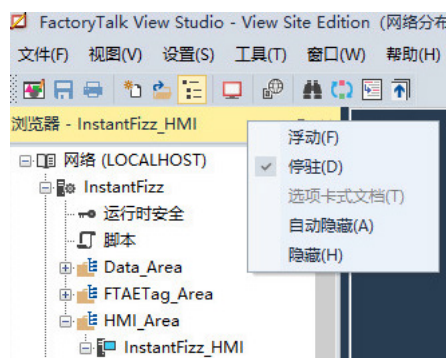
FactoryTalk View Studio - View Site Edition (网络分布

文件(F) 视图(V) 设置(S) 工具(T) 窗口(W) 帮助(H)

浏览器 - InstantFizz_HMI

网络 (LOCALHOST)
InstantFizz
运行时安全
脚本
Data_Area
FTAETag_Area
HMI_Area
InstantFizz_HMI

浮动(F)
停驻(D)
选项卡式文档(T)
自动隐藏(A)
隐藏(H)